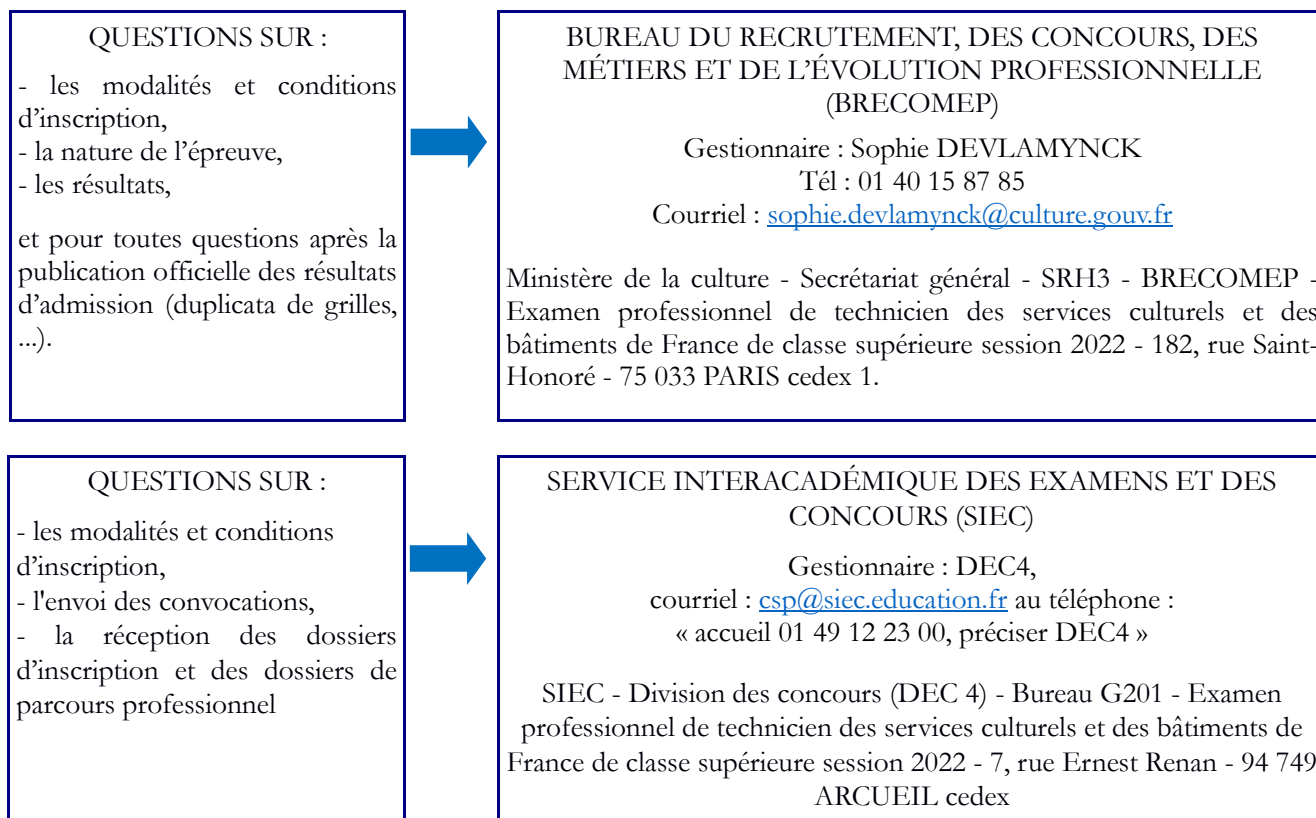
QUESTIONS SUR :

- les modalités et conditions d'inscription,
- la nature de l'épreuve,
- les résultats,

et pour toutes questions après la publication officielle des résultats d'admission (duplicata de grilles, ...).

BUREAU DU RECRUTEMENT, DES CONCOURS, DES MÉTIERS ET DE L'ÉVOLUTION PROFESSIONNELLE (BRECOMEP)

Gestionnaire : Sophie DEVLAMYNCK
Tél : 01 40 15 87 85
Courriel : sophie.devlamynck@culture.gouv.fr

Ministère de la culture - Secrétariat général - SRH3 - BRECOMEP - Examen professionnel de technicien des services culturels et des bâtiments de France de classe supérieure session 2022 - 182, rue Saint-Honoré - 75 033 PARIS cedex 1.

QUESTIONS SUR :

- les modalités et conditions d'inscription,
- l'envoi des convocations,
- la réception des dossiers d'inscription et des dossiers de parcours professionnel

SERVICE INTERACADÉMIQUE DES EXAMENS ET DES CONCOURS (SIEC)

Gestionnaire : DEC4,
courriel : csp@siec.education.fr au téléphone :
« accueil 01 49 12 23 00, préciser DEC4 »

SIEC - Division des concours (DEC 4) - Bureau G201 - Examen professionnel de technicien des services culturels et des bâtiments de France de classe supérieure session 2022 - 7, rue Ernest Renan - 94 749 ARCUEIL cedex